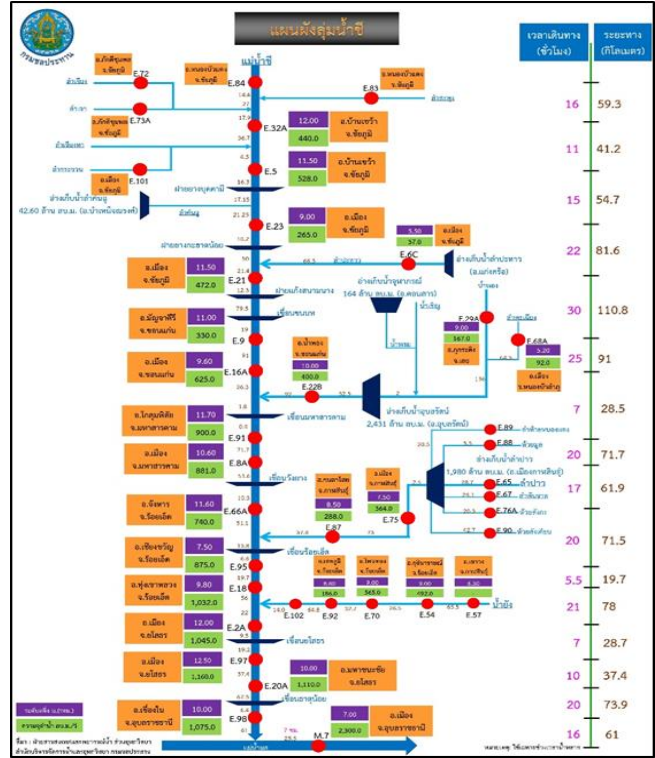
แผนผังลุ่มน้ำชี

กรมชลประทาน

เวลาเดินทาง (ชั่วโมง)

ระยะทาง (กิโลเมตร)

แม่น้ำชี

อ.ภักดีชุมพล จ.ชัยภูมิ

E.72

อ.หนองบัวแดง จ.ชัยภูมิ

E.84

อ.หนองบัวแดง จ.ชัยภูมิ

E.83

ลำเสียว

ลำเจา

E.73A

อ.ภักดีชุมพล จ.ชัยภูมิ

E.32A

12.00

440.0

อ.บ้านเขว้า จ.ชัยภูมิ

ลำเสี้ยวใหญ่

ลำคันฉู

E.101

อ.เมือง จ.ชัยภูมิ

E.5

11.50

528.0

อ.บ้านเขว้า จ.ชัยภูมิ

ฝายยางบุ่งคล้า

อ่างเก็บน้ำลำคันฉู 42.60 ล้าน ลบ.ม. (อ.บ้านเหน็ดณรงค์)

ลำชีลอง

E.23

9.00

265.0

อ.เมือง จ.ชัยภูมิ

ฝายยางหนองหว้า

5.50

37.0

อ.เมือง จ.ชัยภูมิ

E.6C

อ่างเก็บน้ำลำปะทาว (อ.แก้งคร้อ)

ลำปะทาว

อ.เมือง จ.ชัยภูมิ

11.50

472.0

E.21

ฝายแก้งสนามนาง

อ่างเก็บน้ำจุฬาภรณ์ 164 ล้าน ลบ.ม. (อ.คอนสาร)

น้ำพรม

อ.ชนบท จ.ขอนแก่น

11.00

330.0

เขื่อนชนบท

น้ำเชิญ

E.29A

9.00

367.0

อ.ภูเขียว จ.ชย.

E.68A

5.20

92.0

อ.เมือง จ.หนองบัวลำภู

E.9

น้ำพอง

อ.เมือง จ.ขอนแก่น

9.60

625.0

E.16A

อ.น้ำพอง จ.ขอนแก่น

10.00

400.0

E.22B

อ่างเก็บน้ำอุบลรัตน์ 2,431 ล้าน ลบ.ม. (อ.อุบลรัตน์)

เขื่อนมหาสารคาม

อ.โกสุมพิสัย จ.มหาสารคาม

11.70

900.0

E.91

E.89

E.88

ลำน้ำยัง

อ่างเก็บน้ำลำปาว 1,980 ล้าน ลบ.ม. (อ.เมืองกาฬสินธุ์)

อ.เมือง จ.มหาสารคาม

10.60

881.0

E.8A

เขื่อนวังยาง

อ.กมลาไสย จ.กาฬสินธุ์

8.50

288.0

อ.เมือง จ.กาฬสินธุ์

7.50

364.0

E.65

ลำปาว

E.67

E.76A

E.90

อ.จังหาร จ.ร้อยเอ็ด

11.60

740.0

E.66A

E.87

E.75

เขื่อนร้อยเอ็ด

อ.เชียงขวัญ จ.ร้อยเอ็ด

7.50

875.0

E.95

อ.พนมไพร จ.ร้อยเอ็ด

8.60

186.0

อ.โพนทอง จ.ร้อยเอ็ด

8.00

345.0

อ.สุวรรณภูมิ จ.ร้อยเอ็ด

7.00

692.0

อ.ยางชุมน้อย จ.ศรีสะเกษ

6.30

อ.พนมไพร จ.ร้อยเอ็ด

9.80

1,032.0

E.18

E.102

E.92

E.70

E.54

E.57

ลำน้ำยัง

อ.เมือง จ.ยโสธร

12.00

1,045.0

E.2A

เขื่อนยโสธร

อ.เมือง จ.ยโสธร

12.50

1,160.0

E.97

10.00

1,110.0

อ.มหาชนะชัย จ.ยโสธร

E.20A

เขื่อนธาตุน้อย

อ.เขื่องใน จ.อุบลราชธานี

10.00

1,075.0

E.98

7.00

2,300.0

อ.เมือง จ.อุบลราชธานี

M.7

แม่น้ำมูล

ระดับตลิ่ง ม.(รทก.)

ความจุลำน้ำ ลบ.ม./วินาที

ที่มา : ฝ่ายสารสนเทศและพยากรณ์น้ำ ส่วนอุทกวิทยา สำนักบริหารจัดการน้ำและอุทกวิทยา กรมชลประทาน

16 59.3

11 41.2

15 54.7

22 81.6

30 110.8

25 91

7 28.5

20 71.7

17 61.9

20 71.5

5.5 19.7

21 78

7 28.7

10 37.4

20 73.9

16 61

หมายเหตุ ใช้ความเร็วการไหลของน้ำ